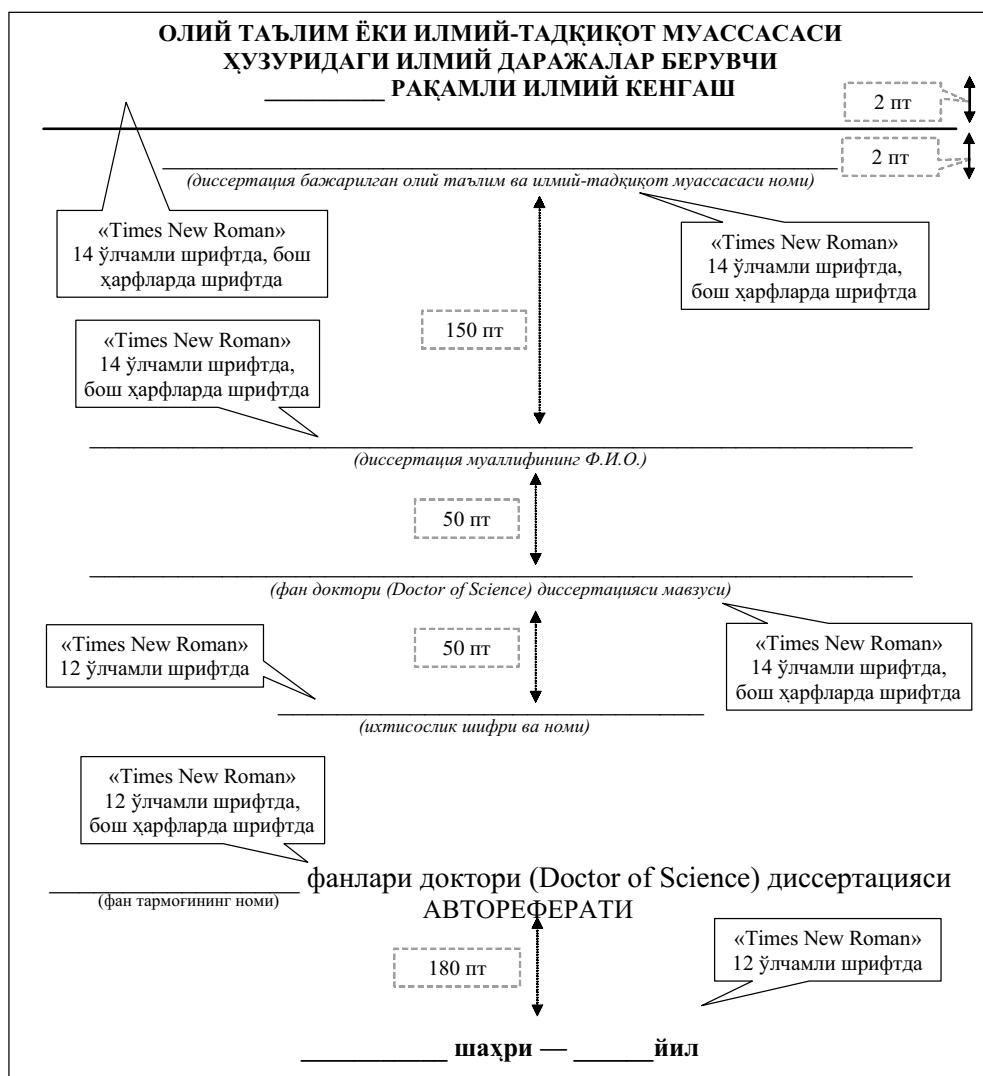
ОЛИЙ ТАЪЛИМ ЁКИ ИЛМИЙ-ТАДҚИҚОТ МУАССАСАСИ ҲУЗУРИДАГИ ИЛМИЙ ДАРАЖАЛАР БЕРУВЧИ
__________ РАҚАМЛИ ИЛМИЙ КЕНГАШ

2 пт

2 пт

(диссертация бажарилган олий таълим ва илмий-тадқиқот муассасаси номи)

«Times New Roman» 14 ўлчамли шрифтда, бош ҳарфларда шрифтда

«Times New Roman» 14 ўлчамли шрифтда, бош ҳарфларда шрифтда

150 пт

«Times New Roman» 14 ўлчамли шрифтда, бош ҳарфларда шрифтда

(диссертация муаллифининг Ф.И.О.)

50 пт

(фан доктори (Doctor of Science) диссертацияси мавзуси)

«Times New Roman» 12 ўлчамли шрифтда

50 пт

«Times New Roman» 14 ўлчамли шрифтда, бош ҳарфларда шрифтда

(ихтисослик шифри ва номи)

«Times New Roman» 12 ўлчамли шрифтда, бош ҳарфларда шрифтда

__________ фанлари доктори (Doctor of Science) диссертацияси
(фан тармоғининг номи)
АВТОРЕФЕРАТИ

«Times New Roman» 12 ўлчамли шрифтда

180 пт

__________ шаҳри — ______йил